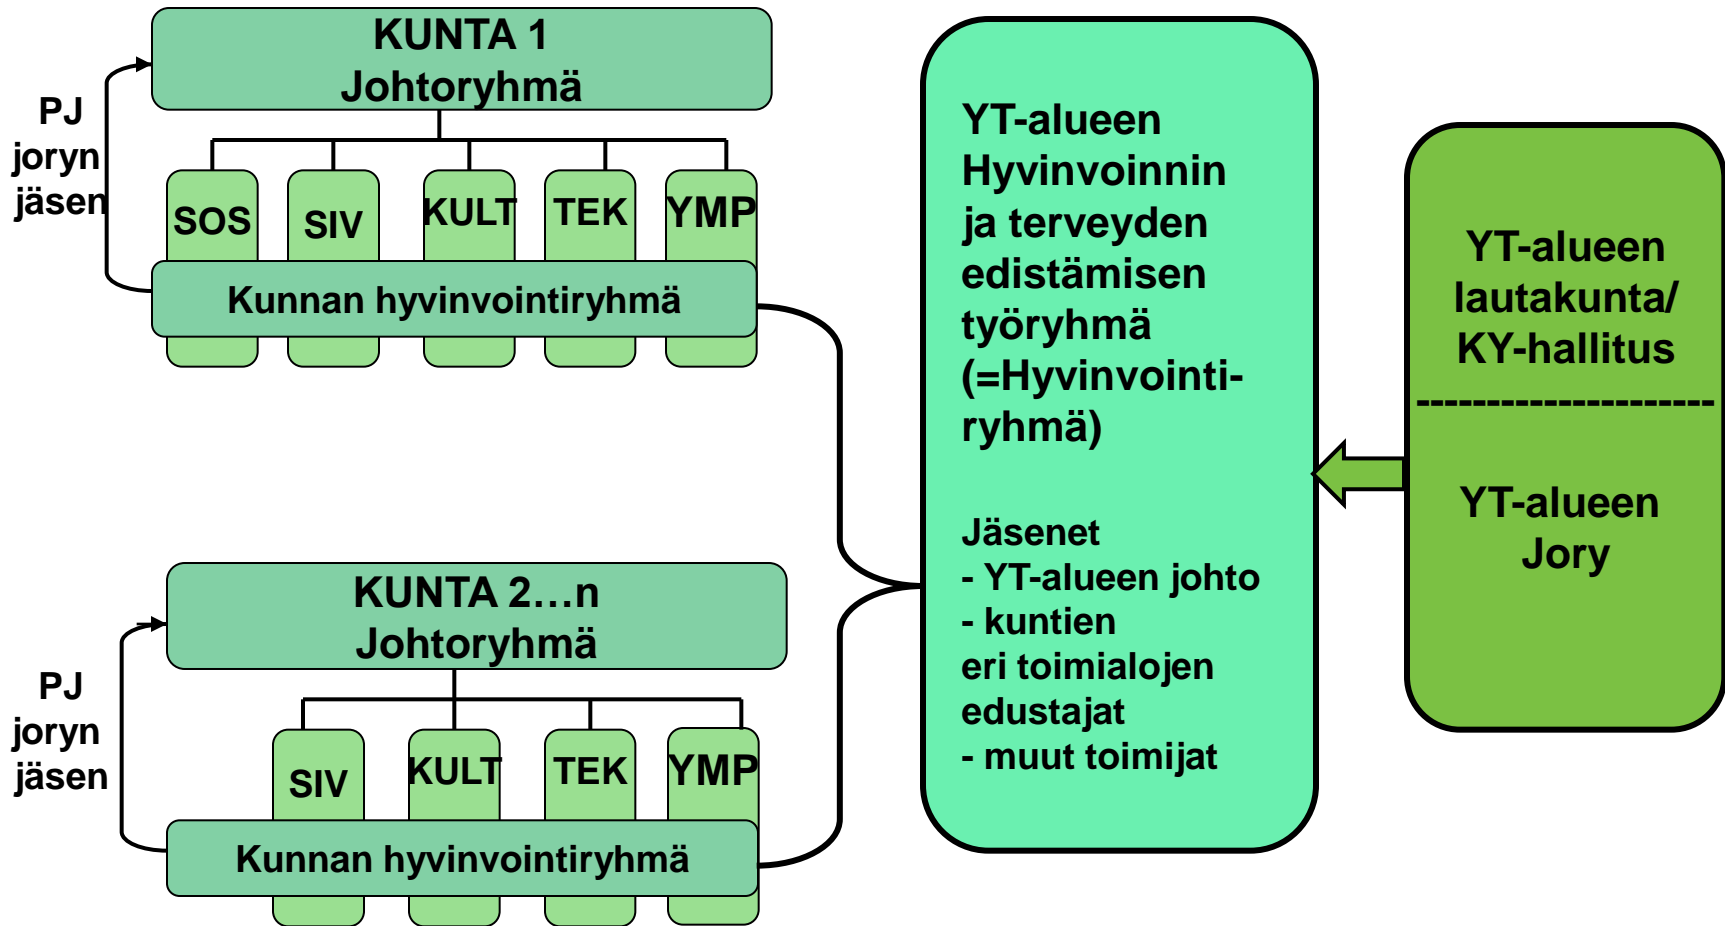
KUNTA 1
Johtoryhmä

PJ
joryn
jäsen

SOS
SIV
KULT
TEK
YMP

Kunnan hyvinvointiryhmä

KUNTA 2…n
Johtoryhmä

PJ
joryn
jäsen

SIV
KULT
TEK
YMP

Kunnan hyvinvointiryhmä

YT-alueen Hyvinvoinnin ja terveyden edistämisen työryhmä (=Hyvinvointiryhmä)

Jäsenet
- YT-alueen johto
- kuntien eri toimialojen edustajat
- muut toimijat

YT-alueen lautakunta/ KY-hallitus

YT-alueen Jory